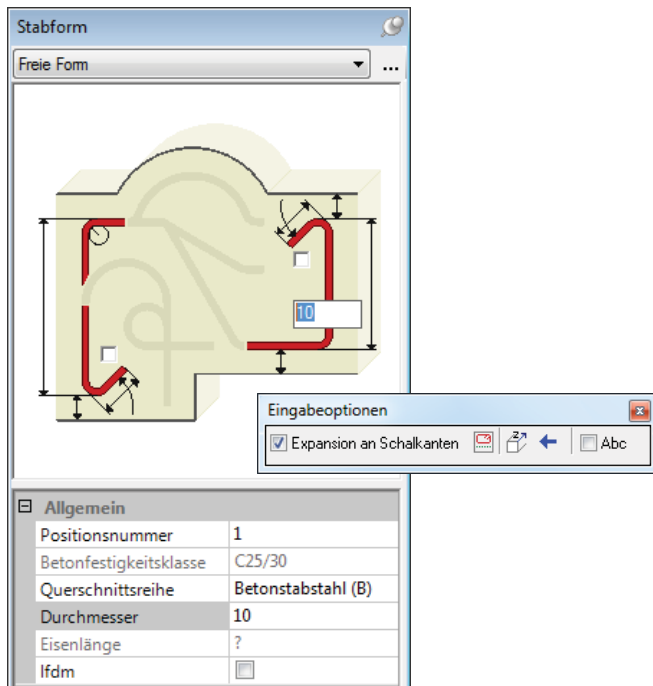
Stabform

Freie Form

...

10

Eingabeoptionen

Expansion an Schalkanten

Abc

Allgemein

| | |
|---|---|
| Positionsnummer | 1 |
| Betonfestigkeitsklasse | C25/30 |
| Querschnittsreihe | Betonstabstahl (B) |
| Durchmesser | 10 |
| Eisenlänge | ? |
| lfdm | |